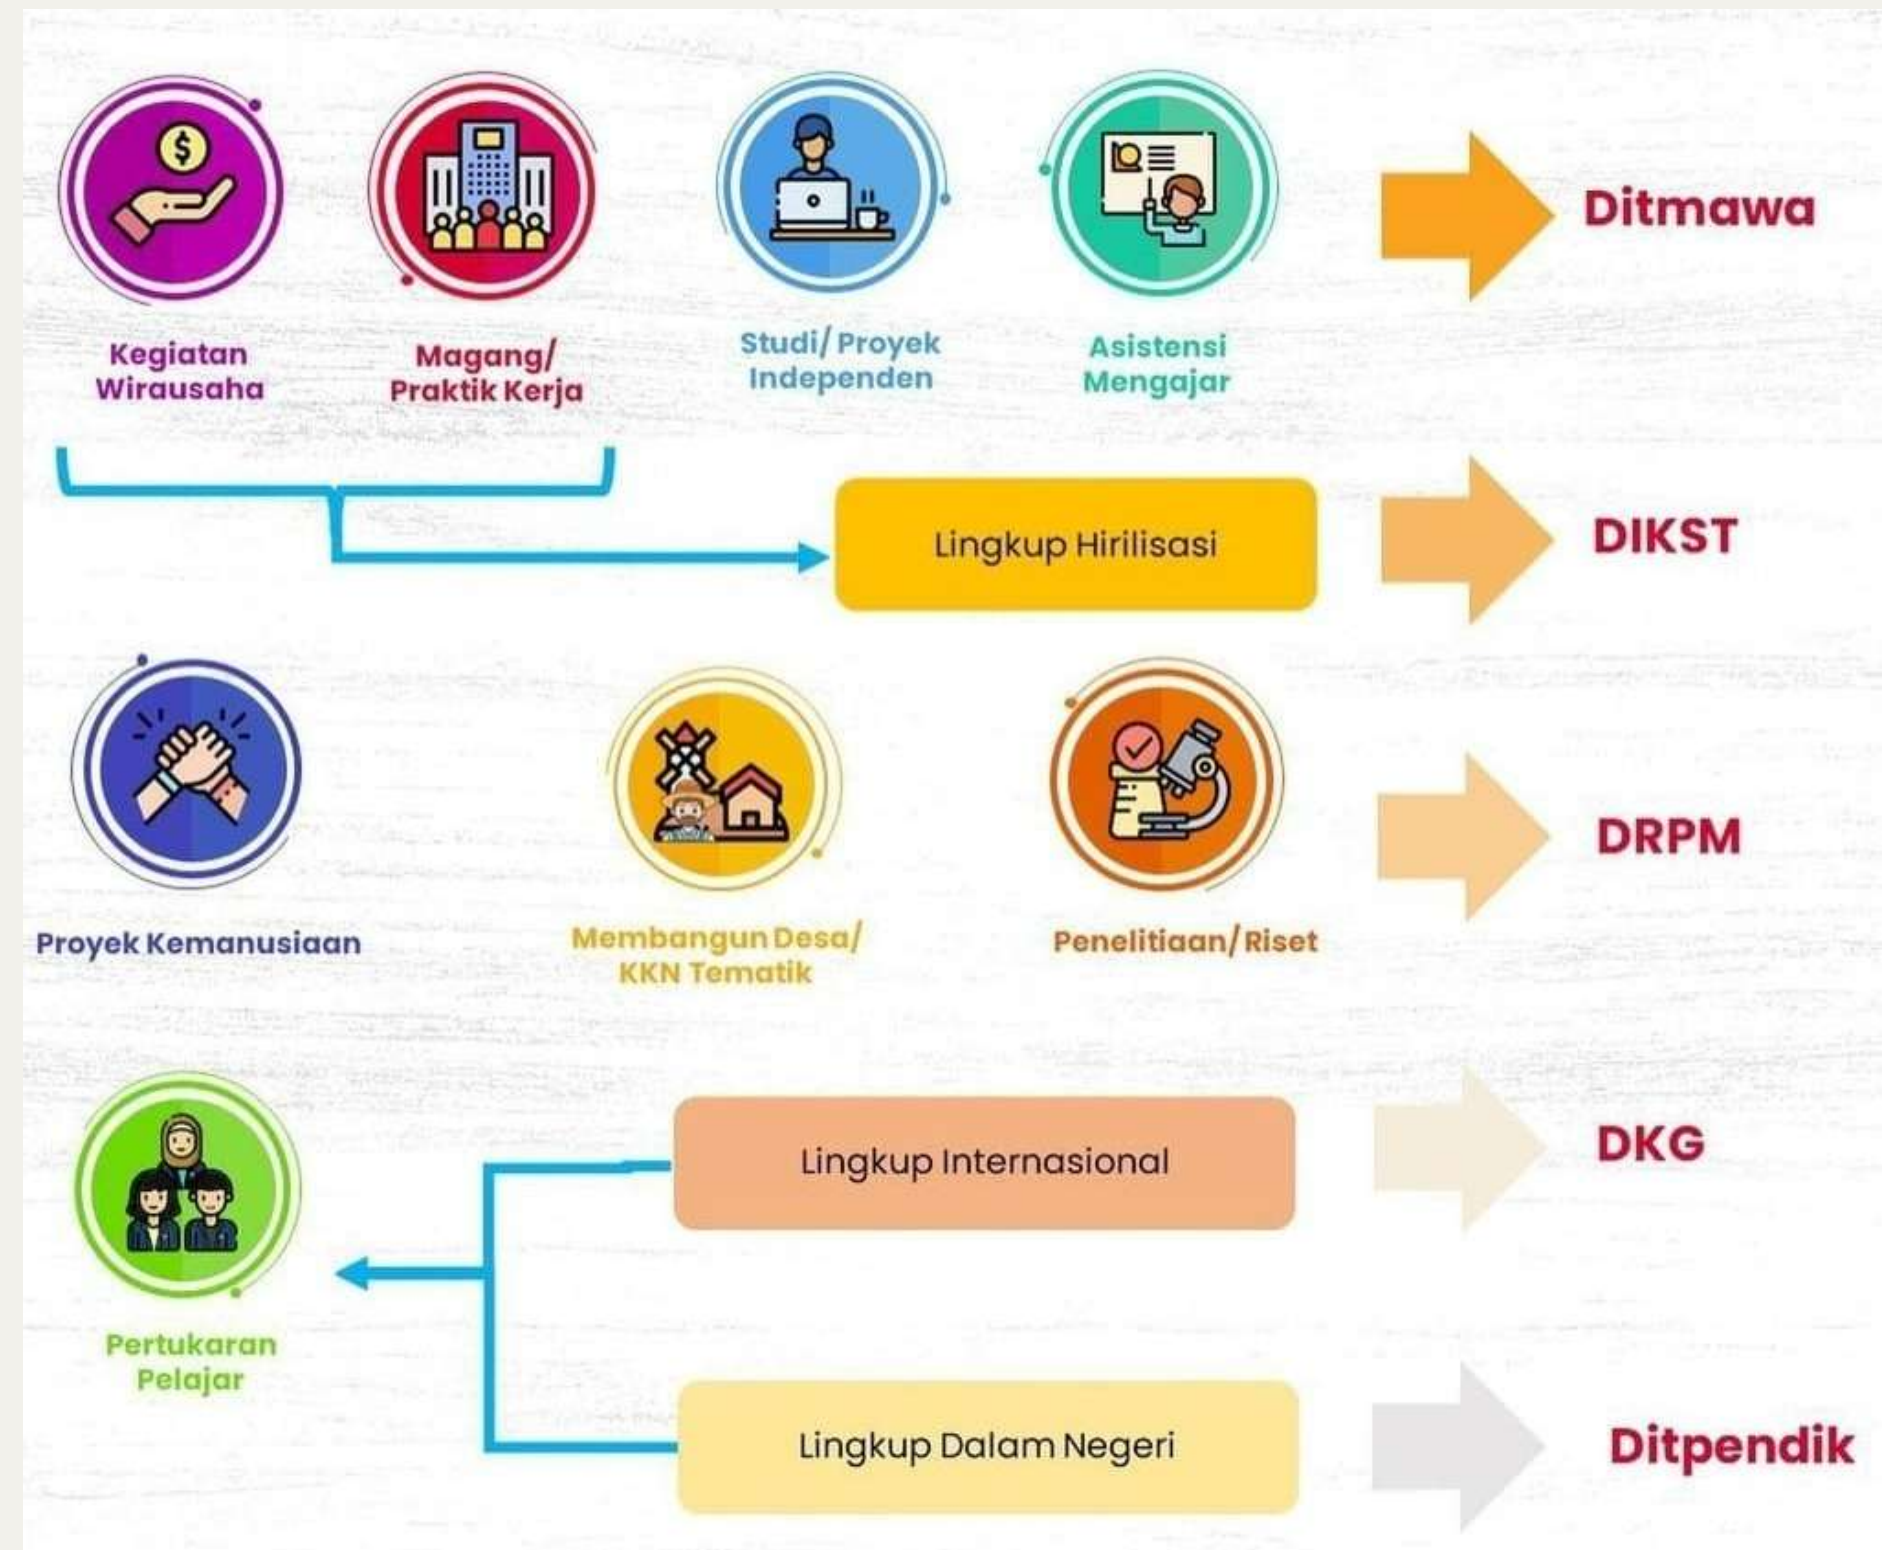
Kegiatan Wirausaha

Magang/ Praktik Kerja

Studi/ Proyek Independen

Asistensi Mengajar

Ditmawa

Lingkup Hirilisasi

DIKST

Proyek Kemanusiaan

Membangun Desa/ KKN Tematik

Penelitiaan/ Riset

DRPM

Lingkup Internasional

DKG

Pertukaran Pelajar

Lingkup Dalam Negeri

Ditpendik